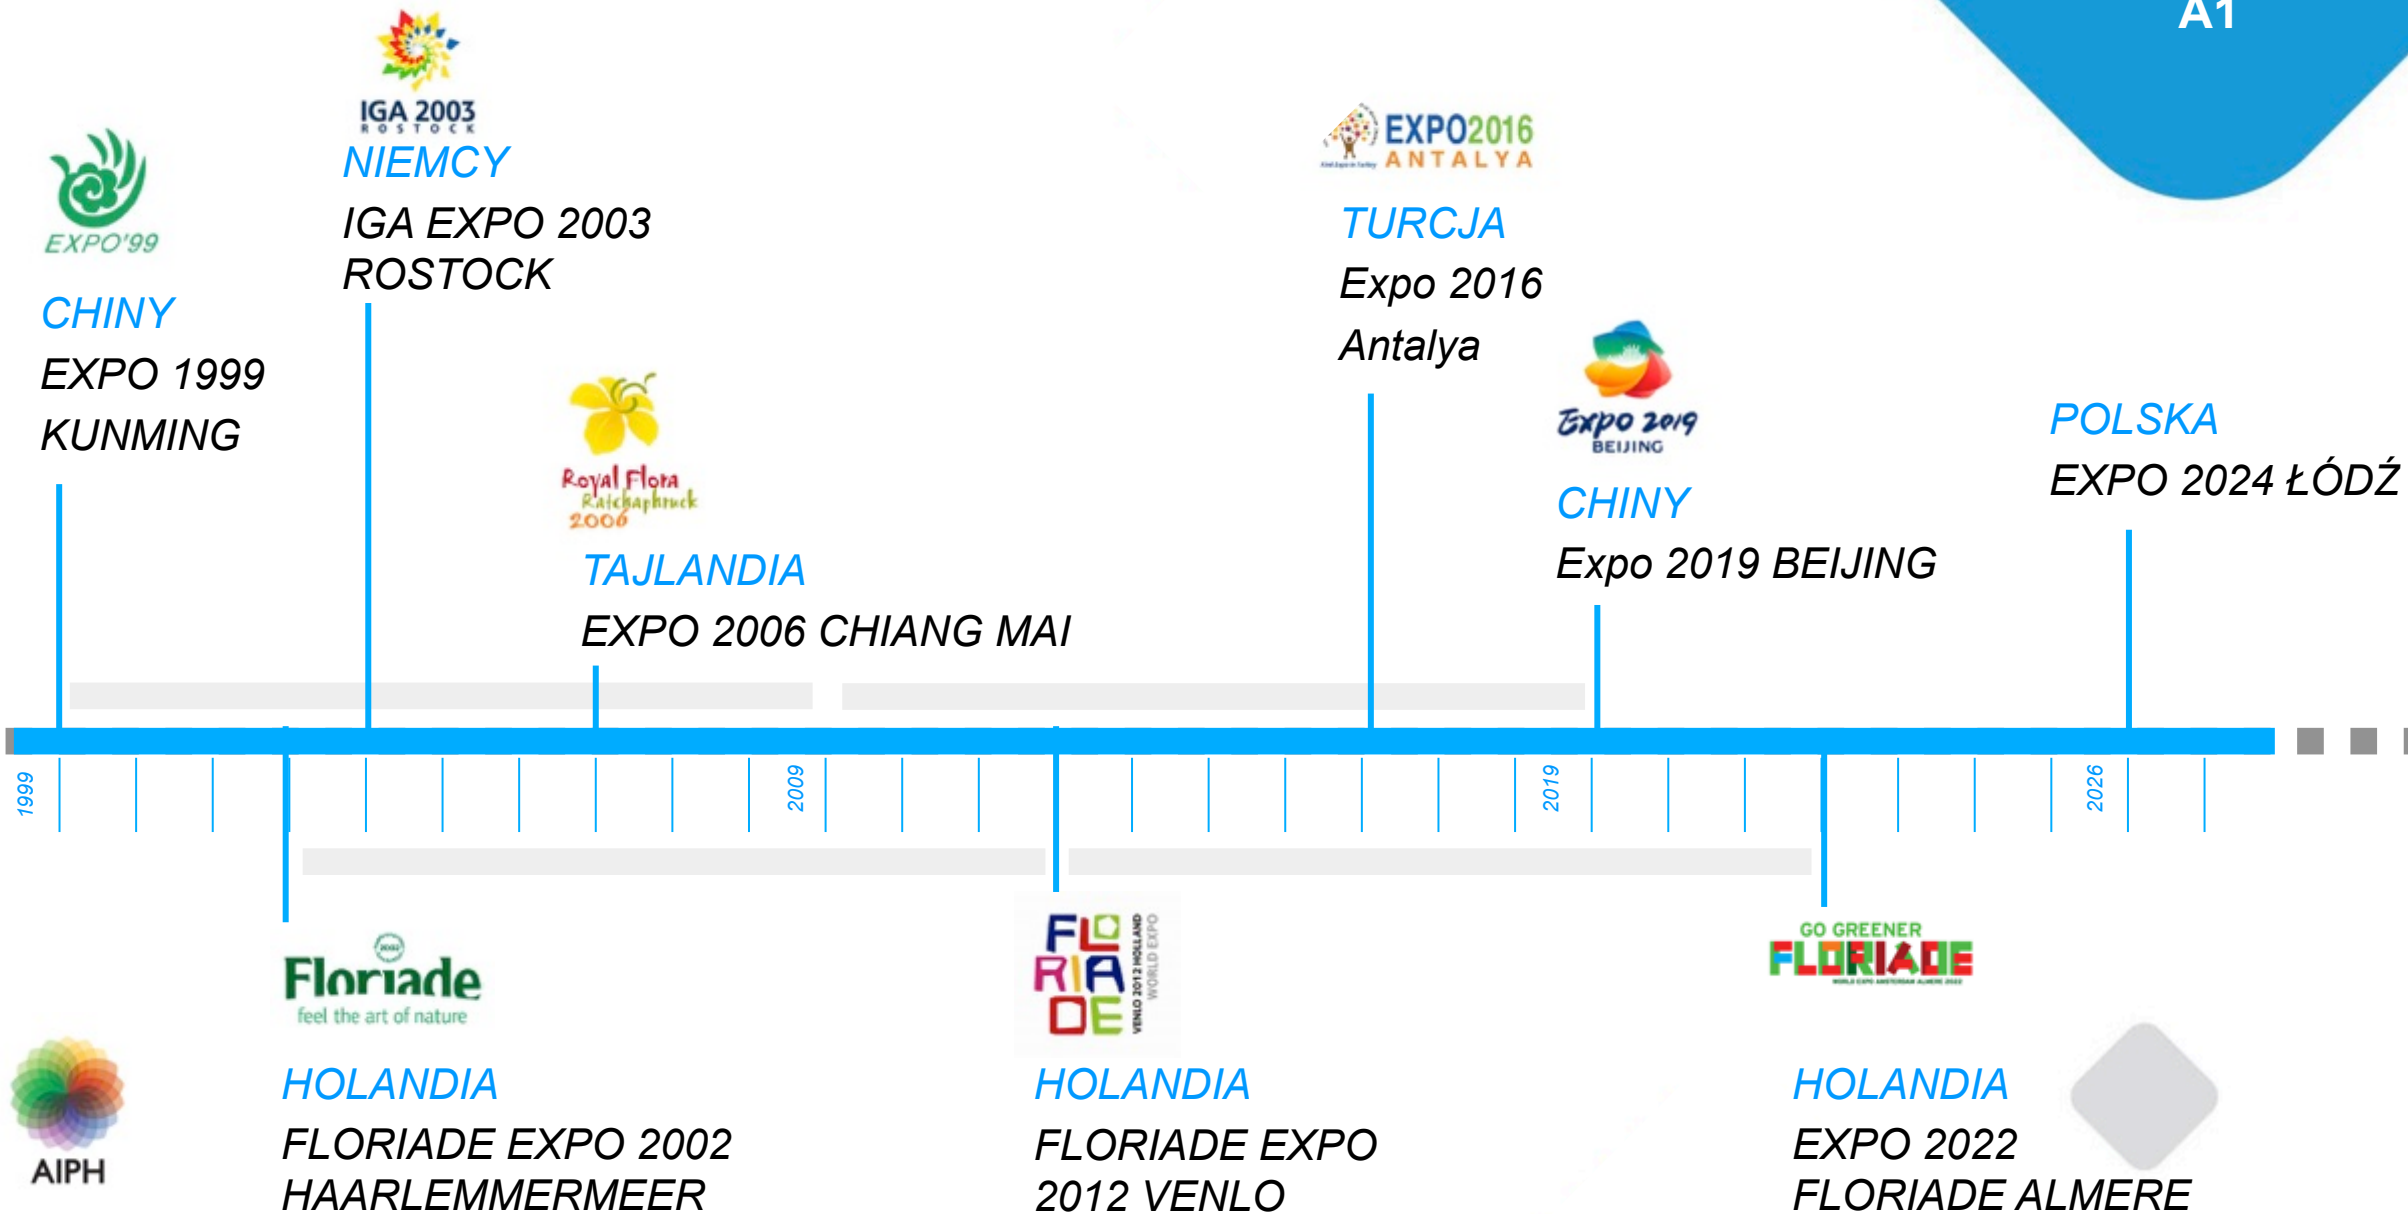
A1

EXPO'99
CHINY
EXPO 1999
KUNMING

IGA 2003
ROSTOCK
NIEMCY
IGA EXPO 2003
ROSTOCK

Royal Flora Ratchaphruek 2006
TAJLANDIA
EXPO 2006 CHIANG MAI

EXPO2016 ANTALYA
TURCJA
Expo 2016
Antalya

Expo 2019 BEIJING
CHINY
Expo 2019 BEIJING

POLSKA
EXPO 2024 ŁÓDŹ

1999
2009
2019
2026

Floriade
feel the art of nature
HOLANDIA
FLORIADE EXPO 2002
HAARLEMMERMEER

FLORIADE
VENLO 2012 HOLLAND
WORLD EXPO
HOLANDIA
FLORIADE EXPO
2012 VENLO

GO GREENER
FLORIADE
HOLANDIA
EXPO 2022
FLORIADE ALMERE

AIPH